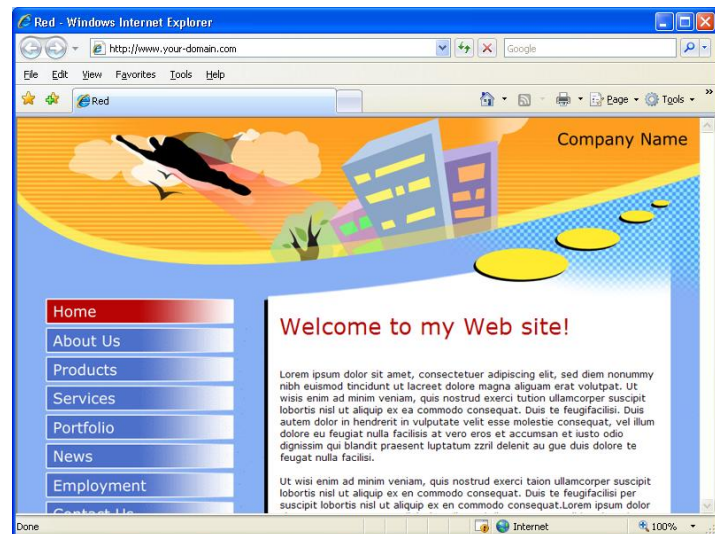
Red - Windows Internet Explorer

http://www.your-domain.com

Google

File Edit View Favorites Tools Help

Red

Page Tools

Company Name

Home
About Us
Products
Services
Portfolio
News
Employment
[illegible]

Welcome to my Web site!

Lorem ipsum dolor sit amet, consectetuer adipiscing elit, sed diem nonummy nibh euismod tincidunt ut lacreet dolore magna aliguam erat volutpat. Ut wisis enim ad minim veniam, quis nostrud exerci tution ullamcorper suscipit lobortis nisl ut aliquip ex ea commodo consequat. Duis te feugifacilisi. Duis autem dolor in hendrerit in vulputate velit esse molestie consequat, vel illum dolore eu feugiat nulla facilisis at vero eros et accumsan et iusto odio dignissim qui blandit praesent luptatum zzril delenit au gue duis dolore te feugat nulla facilisi.

Ut wisi enim ad minim veniam, quis nostrud exerci taion ullamcorper suscipit lobortis nisl ut aliquip ex en commodo consequat. Duis te feugifacilisi per suscipit lobortis nisl ut aliquip ex en commodo consequat.Lorem ipsum dolor

Done

Internet

100%